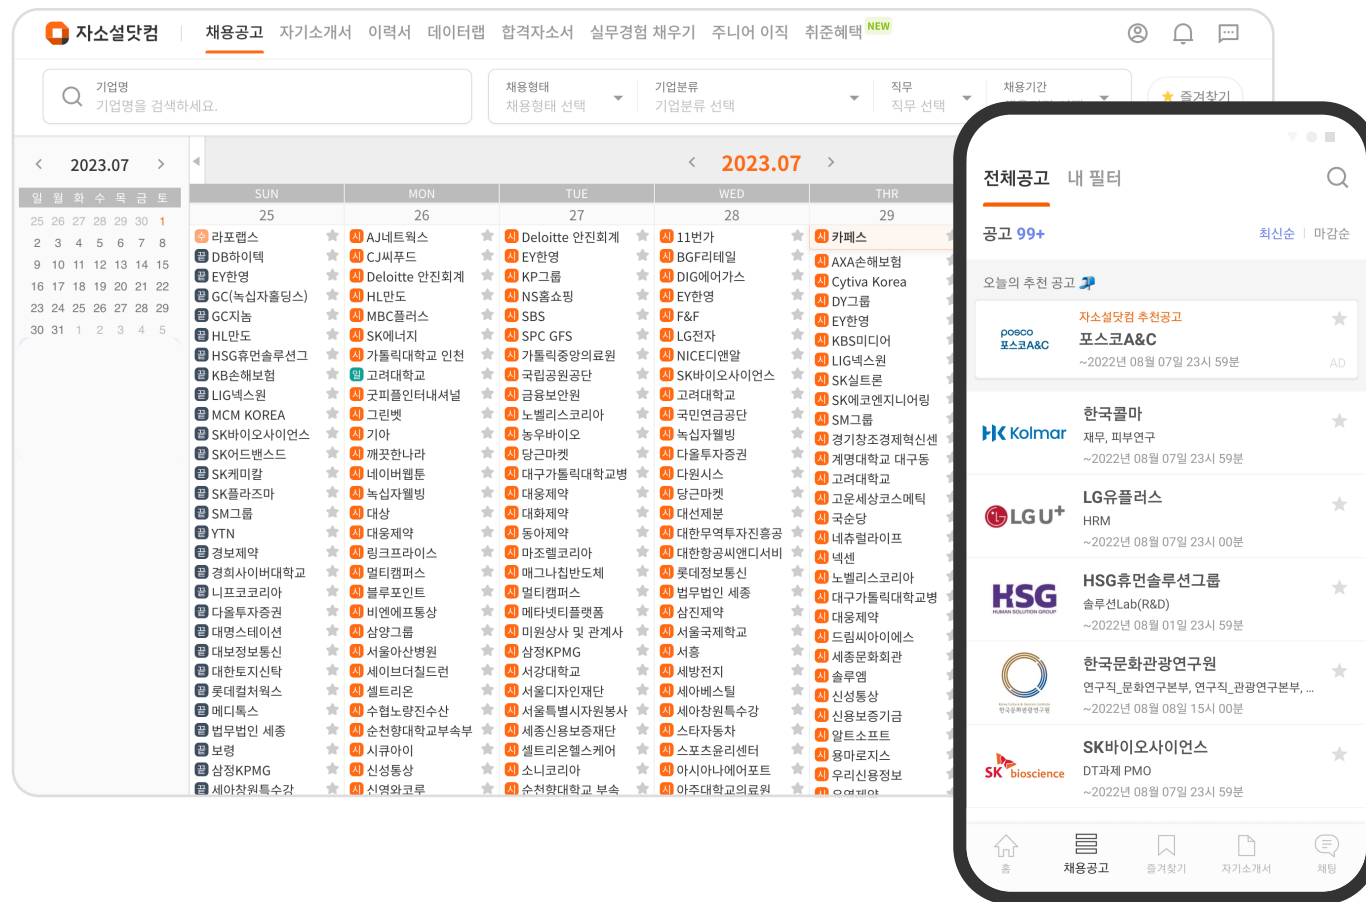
자소설닷컴 채용공고 자기소개서 이력서 데이터랩 합격자소서 실무경험 채우기 주니어 이직 취준혜택 NEW

기업명
기업명을 검색하세요.

채용형태
채용형태 선택

기업분류
기업분류 선택

직무
직무 선택

채용기간

즐겨찾기

2023.07

| 일 | 월 | 화 | 수 | 목 | 금 | 토 |
|---|---|---|---|---|---|---|
| 25 | 26 | 27 | 28 | 29 | 30 | 1 |
| 2 | 3 | 4 | 5 | 6 | 7 | 8 |
| 9 | 10 | 11 | 12 | 13 | 14 | 15 |
| 16 | 17 | 18 | 19 | 20 | 21 | 22 |
| 23 | 24 | 25 | 26 | 27 | 28 | 29 |
| 30 | 31 | 1 | 2 | 3 | 4 | 5 |

2023.07

| SUN 25 | MON 26 | TUE 27 | WED 28 | THR 29 |
|---|---|---|---|---|
| 수 라포랩스 | 시 AJ네트웍스 | 시 Deloitte 안진회계 | 시 11번가 | 시 카페스 |
| 끝 DB하이텍 | 시 CJ씨푸드 | 시 EY한영 | 시 BGF리테일 | 시 AXA손해보험 |
| 끝 EY한영 | 시 Deloitte 안진회계 | 시 KP그룹 | 시 DIG에어가스 | 시 Cytiva Korea |
| 끝 GC(녹십자홀딩스) | 시 HL만도 | 시 NS홈쇼핑 | 시 EY한영 | 시 DY그룹 |
| 끝 GC지놈 | 시 MBC플러스 | 시 SBS | 시 F&F | 시 EY한영 |
| 끝 HL만도 | 시 SK에너지 | 시 SPC GFS | 시 LG전자 | 시 KBS미디어 |
| 끝 HSG휴먼솔루션그 | 시 가톨릭대학교 인천 | 시 가톨릭중앙의료원 | 시 NICE디앤알 | 시 LIG넥스원 |
| 끝 KB손해보험 | 일 고려대학교 | 시 국립공원공단 | 시 SK바이오사이언스 | 시 SK실트론 |
| 끝 LIG넥스원 | 시 굿피플인터내셔널 | 시 금융보안원 | 시 고려대학교 | 시 SK에코엔지니어링 |
| 끝 MCM KOREA | 시 그린벳 | 시 노벨리스코리아 | 시 국민연금공단 | 시 SM그룹 |
| 끝 SK바이오사이언스 | 시 기아 | 시 농우바이오 | 시 녹십자웰빙 | 시 경기창조경제혁신센 |
| 끝 SK어드밴스드 | 시 깨끗한나라 | 시 당근마켓 | 시 다올투자증권 | 시 계명대학교 대구동 |
| 끝 SK케미칼 | 시 네이버웹툰 | 시 대구가톨릭대학교병 | 시 다원시스 | 시 고려대학교 |
| 끝 SK플라즈마 | 시 녹십자웰빙 | 시 대웅제약 | 시 당근마켓 | 시 고운세상코스메틱 |
| 끝 SM그룹 | 시 대상 | 시 대화제약 | 시 대선제분 | 시 국순당 |
| 끝 YTN | 시 대웅제약 | 시 동아제약 | 시 대한무역투자진흥공 | 시 네츄럴라이프 |
| 끝 경보제약 | 시 링크프라이스 | 시 마조렐코리아 | 시 대한항공씨앤디서비 | 시 넥센 |
| 끝 경희사이버대학교 | 시 멀티캠퍼스 | 시 매그나칩반도체 | 시 롯데정보통신 | 시 노벨리스코리아 |
| 끝 니프코코리아 | 시 블루포인트 | 시 멀티캠퍼스 | 시 법무법인 세종 | 시 대구가톨릭대학교병 |
| 끝 다올투자증권 | 시 비엔에프통상 | 시 메타넷티플랫폼 | 시 삼진제약 | 시 대웅제약 |
| 끝 대명스테이션 | 시 삼양그룹 | 시 미원상사 및 관계사 | 시 서울국제학교 | 시 드림씨아이에스 |
| 끝 대보정보통신 | 시 서울아산병원 | 시 삼정KPMG | 시 서흥 | 시 세종문화회관 |
| 끝 대한토지신탁 | 시 세이브더칠드런 | 시 서강대학교 | 시 세방전지 | 시 솔루엠 |
| 끝 롯데컬처웍스 | 시 셀트리온 | 시 서울디자인재단 | 시 세아베스틸 | 시 신성통상 |
| 끝 메디톡스 | 시 수협노량진수산 | 시 서울특별시자원봉사 | 시 세아창원특수강 | 시 신용보증기금 |
| 끝 법무법인 세종 | 시 순천향대학교부속부 | 시 세종신용보증재단 | 시 스타자동차 | 시 알트소프트 |
| 끝 보령 | 시 시큐아이 | 시 셀트리온헬스케어 | 시 스포츠윤리센터 | 시 용마로지스 |
| 끝 삼정KPMG | 시 신성통상 | 시 소니코리아 | 시 아시아나에어포트 | 시 우리신용정보 |
| 끝 세아창원특수강 | 시 신영와코루 | 시 순천향대학교 부속 | 시 아주대학교의료원 | 시 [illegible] |

전체공고 내 필터

공고 99+ 최신순 | 마감순

오늘의 추천 공고

자소설닷컴 추천공고
포스코A&C
~2022년 08월 07일 23시 59분
AD

한국콜마
재무, 피부연구
~2022년 08월 07일 23시 59분

LG유플러스
HRM
~2022년 08월 07일 23시 00분

HSG휴먼솔루션그룹
솔루션Lab(R&D)
~2022년 08월 01일 23시 59분

한국문화관광연구원
연구직_문화연구본부, 연구직_관광연구본부, ...
~2022년 08월 08일 15시 00분

SK바이오사이언스
DT과제 PMO
~2022년 08월 07일 23시 59분

홈 채용공고 즐겨찾기 자기소개서 채팅